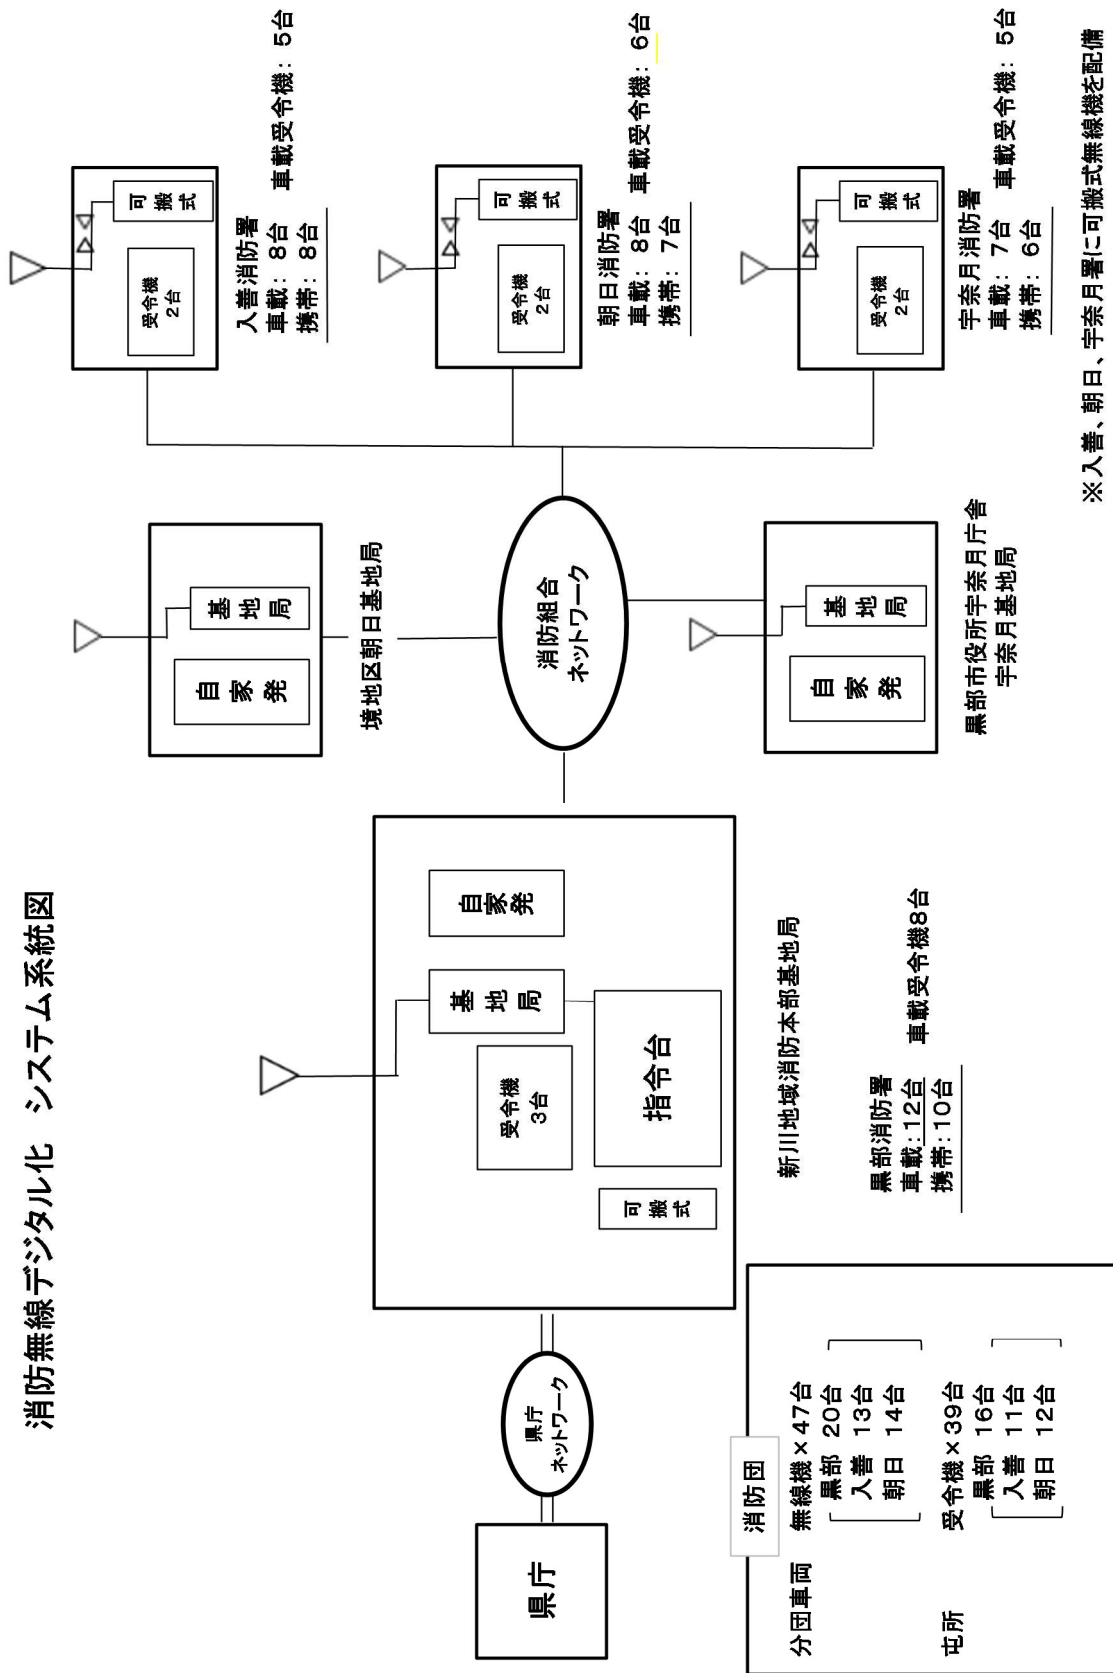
消防無線デジタル化　システム系統図

県庁

県庁
ネットワーク

受令機
3台

基
地
局

自
家
発

指令台

可
搬
式

新川地域消防本部基地局

黒部消防署
車載：12台
携帯：10台

車載受令機8台

消防組合
ネットワーク

自
家
発

基
地
局

境地区朝日基地局

自
家
発

基
地
局

黒部市役所宇奈月庁舎
宇奈月基地局

受令機
2台

可
搬
式

入善消防署
車載：8台
携帯：8台

車載受令機：5台

受令機
2台

可
搬
式

朝日消防署
車載：8台
携帯：7台

車載受令機：6台

受令機
2台

可
搬
式

宇奈月消防署
車載：7台
携帯：6台

車載受令機：5台

※入善、朝日、宇奈月署に可搬式無線機を配備

消防団

分団車両　無線機×47台
黒部　20台
入善　13台
朝日　14台

屯所　受令機×39台
黒部　16台
入善　11台
朝日　12台